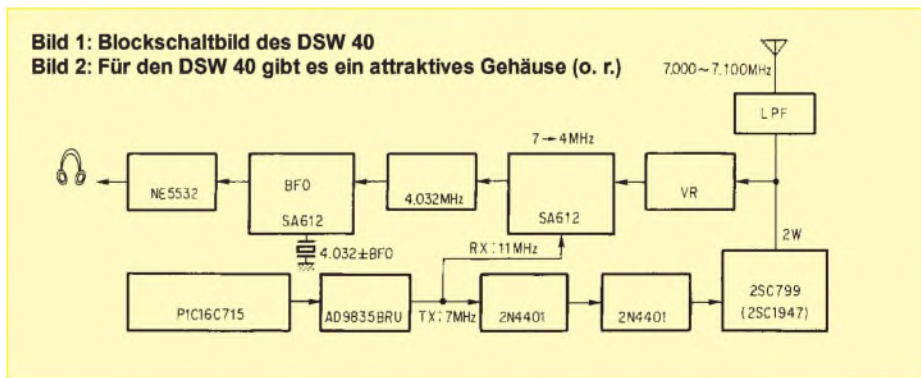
Bild 1: Blockschaltbild des DSW 40
Bild 2: Für den DSW 40 gibt es ein attraktives Gehäuse (o. r.)

7,000～7,100MHz

LPF

7→4MHz

NE5532

BFO

SA612

4,032MHz

SA612

VR

4,032±BFO

RX: 11MHz

2W

PIC16C715

AD9835BRU

TX: 7MHz

2N4401

2N4401

2SC799
(2SC1947)